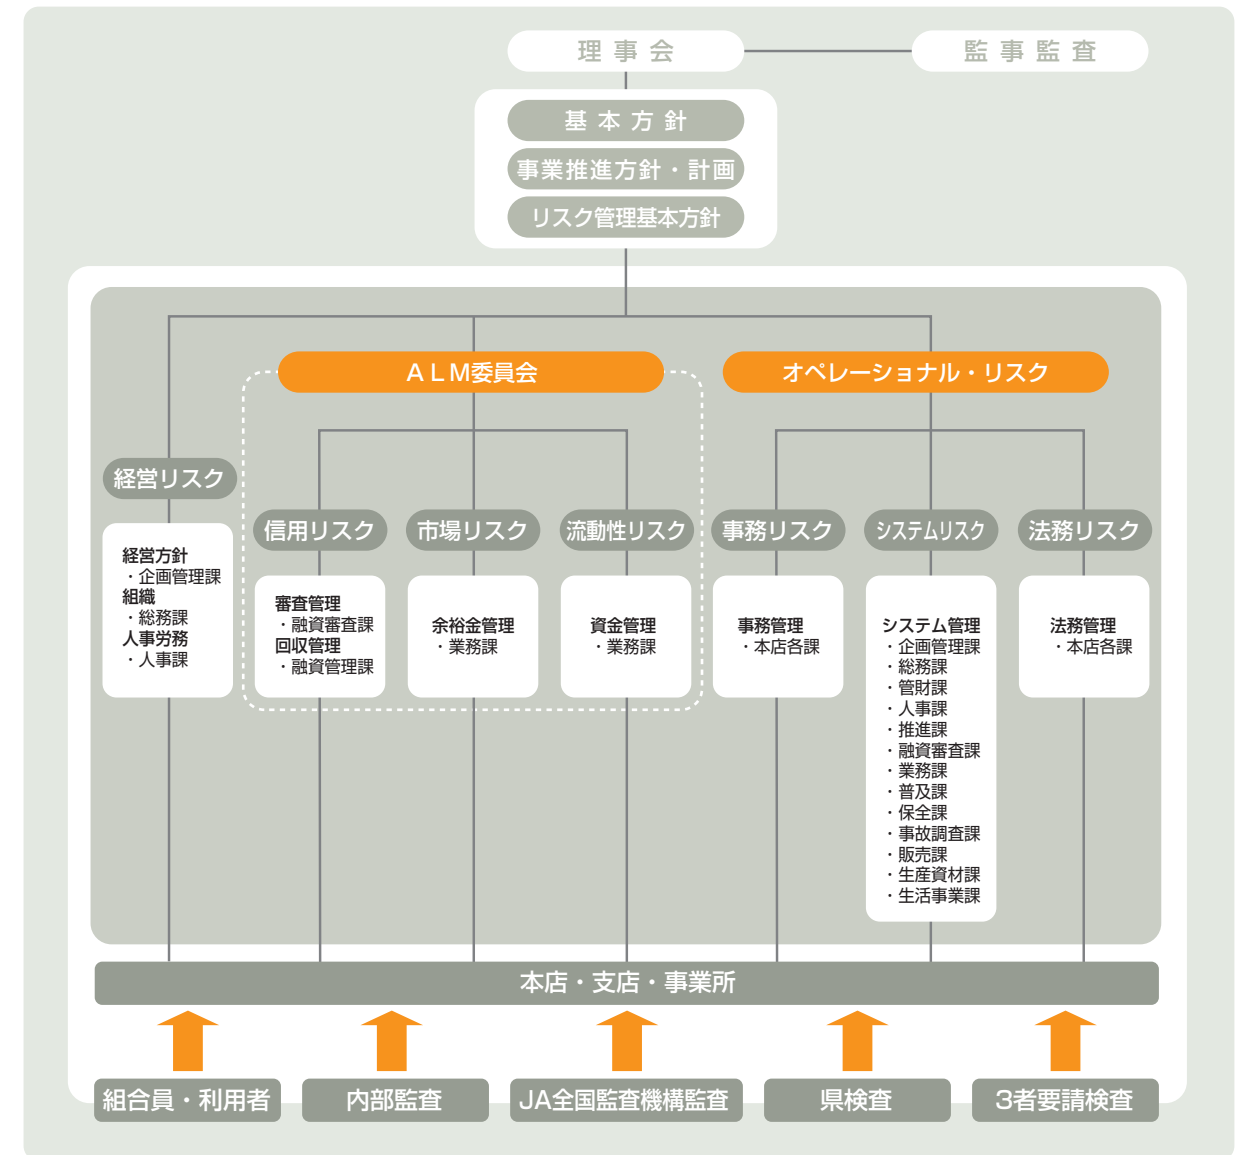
理事会

監事監査

基本方針

事業推進方針・計画

リスク管理基本方針

ALM委員会

オペレーショナル・リスク

経営リスク

経営方針
・企画管理課
組織
・総務課
人事労務
・人事課

信用リスク

審査管理
・融資審査課
回収管理
・融資管理課

市場リスク

余裕金管理
・業務課

流動性リスク

資金管理
・業務課

事務リスク

事務管理
・本店各課

システムリスク

システム管理
・企画管理課
・総務課
・管財課
・人事課
・推進課
・融資審査課
・業務課
・普及課
・保全課
・事故調査課
・販売課
・生産資材課
・生活事業課

法務リスク

法務管理
・本店各課

本店・支店・事業所

組合員・利用者

内部監査

JA全国監査機構監査

県検査

3者要請検査